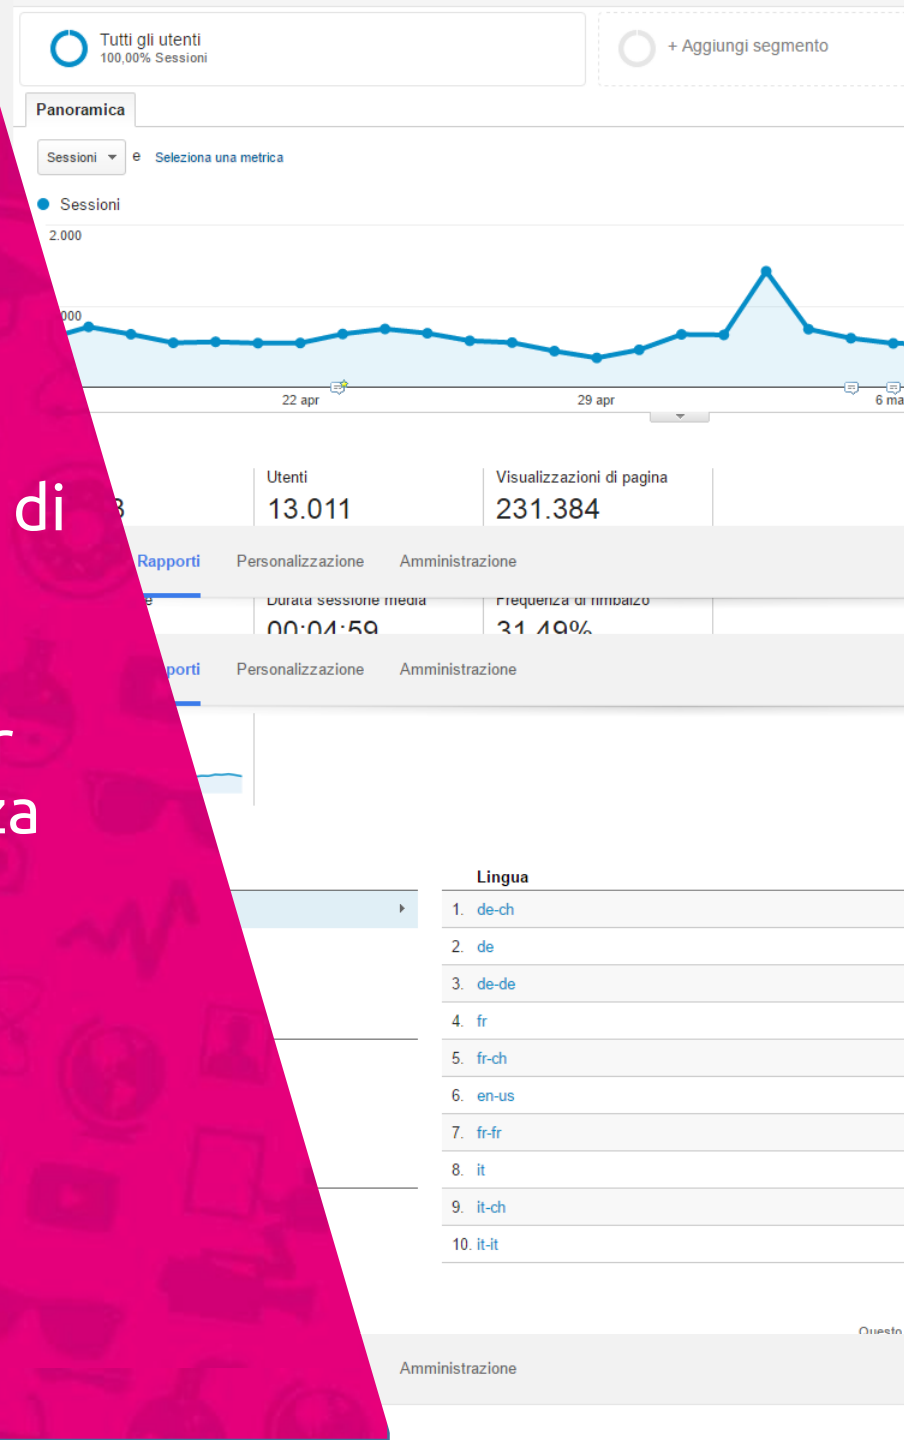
Tutti gli utenti
100,00% Sessioni

+ Aggiungi segmento

Panoramica

Sessioni e Seleziona una metrica

Sessioni

2.000

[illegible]000

22 apr

29 apr

6 ma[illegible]

di

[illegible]3

Utenti
13.011

Visualizzazioni di pagina
231.384

Rapporti Personalizzazione Amministrazione

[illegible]e

Durata sessione media
00:04:59

Frequenza di rimbalzo
31,49%

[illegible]porti Personalizzazione Amministrazione

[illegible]
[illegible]a

Lingua

| | |
|---|---|
| 1. | de-ch |
| 2. | de |
| 3. | de-de |
| 4. | fr |
| 5. | fr-ch |
| 6. | en-us |
| 7. | fr-fr |
| 8. | it |
| 9. | it-ch |
| 10. | it-it |

Questo

Amministrazione